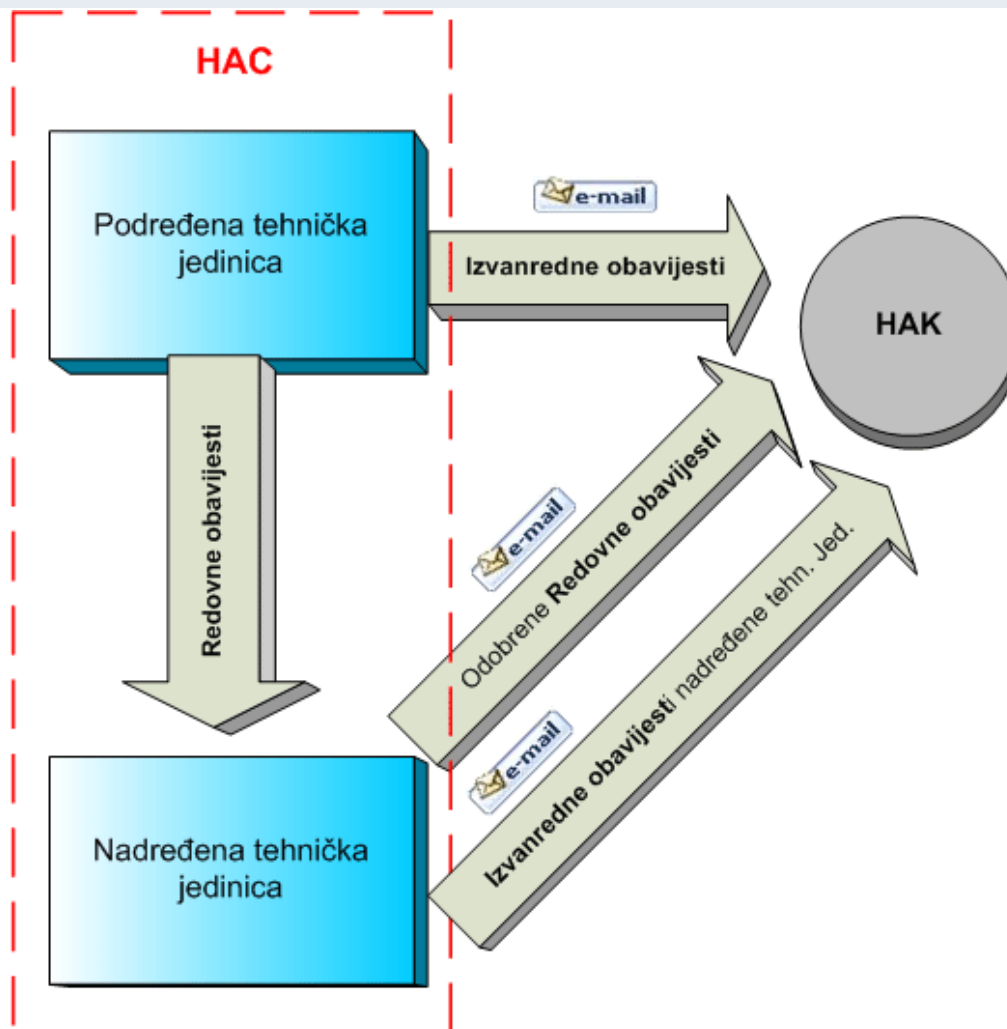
HAC

Podređena tehnička jedinica

e-mail

Izvanredne obavijesti

HAK

Redovne obavijesti

e-mail

Odobrene Redovne obavijesti

e-mail

Izvanredne obavijesti nadređene tehn. Jed.

Nadređena tehnička jedinica